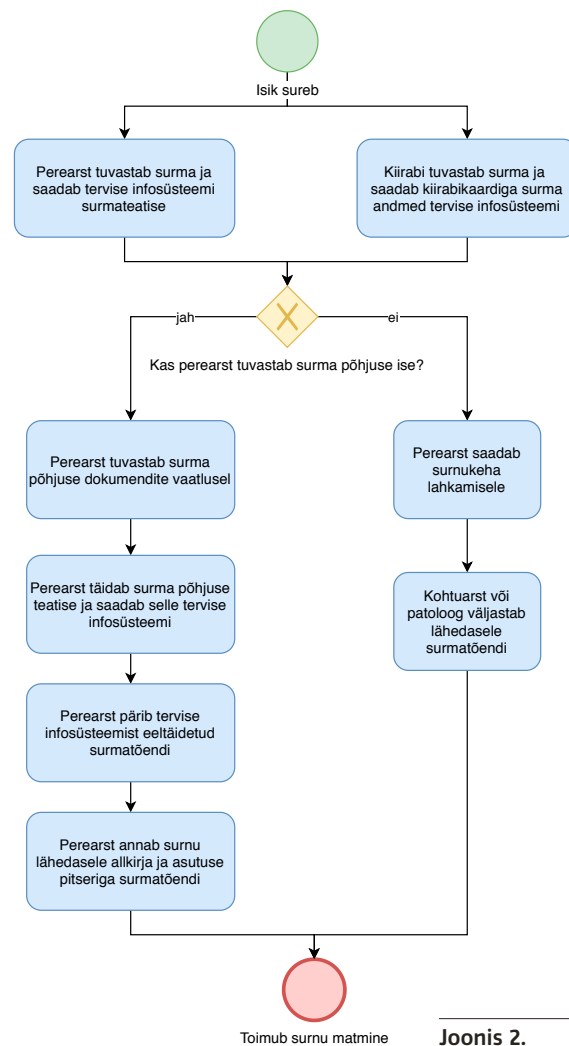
Isik sureb

Perearst tuvastab surma ja saadab tervise infosüsteemi surmateatise

Kiirabi tuvastab surma ja saadab kiirabikaardiga surma andmed tervise infosüsteemi

jah

ei

Kas perearst tuvastab surma põhjuse ise?

Perearst tuvastab surma põhjuse dokumendite vaatlusel

Perearst täidab surma põhjuse teatise ja saadab selle tervise infosüsteemi

Perearst pärib tervise infosüsteemist eeltäidetud surmatõendi

Perearst annab surnu lähedasele allkirja ja asutuse pitseriga surmatõendi

Perearst saadab surnukeha lahkamisele

Kohtuarst või patoloog väljastab lähedasele surmatõendi

Toimub surnu matmine

Joonis 2.